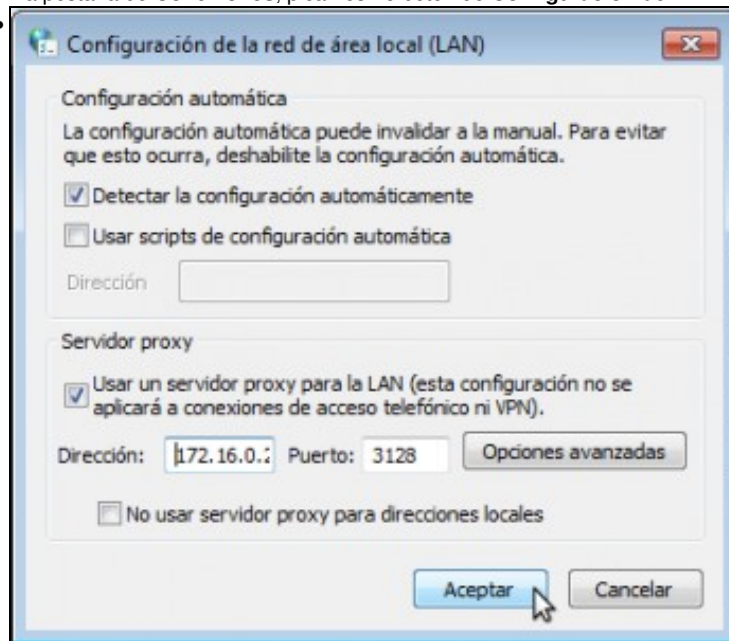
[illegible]

Configuración de la red de área local (LAN)

Configuración automática

La configuración automática puede invalidar a la manual. Para evitar que esto ocurra, deshabilite la configuración automática.

Detectar la configuración automáticamente

Usar scripts de configuración automática

Dirección

Servidor proxy

Usar un servidor proxy para la LAN (esta configuración no se aplicará a conexiones de acceso telefónico ni VPN).

Dirección: 172.16.0.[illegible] Puerto: 3128 Opciones avanzadas

No usar servidor proxy para direcciones locales

Aceptar Cancelar